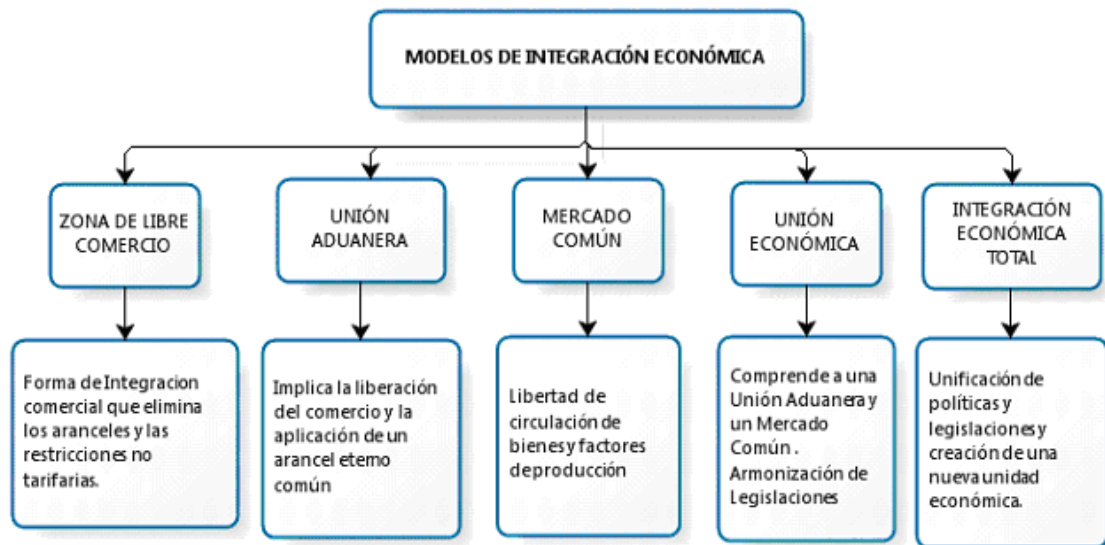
MODELOS DE INTEGRACIÓN ECONÓMICA

ZONA DE LIBRE COMERCIO

Forma de Integracion comercial que elimina los aranceles y las restricciones no tarifarias.

UNIÓN ADUANERA

Implica la liberación del comercio y la aplicación de un arancel etemo común

MERCADO COMÚN

Libertad de circulación de bienes y factores deproducción

UNIÓN ECONÓMICA

Comprende a una Unión Aduanera y un Mercado Común . Armonización de Legislaciones

INTEGRACIÓN ECONÓMICA TOTAL

Unificación de políticas y legislaciones y creación de una nueva unidad económica.